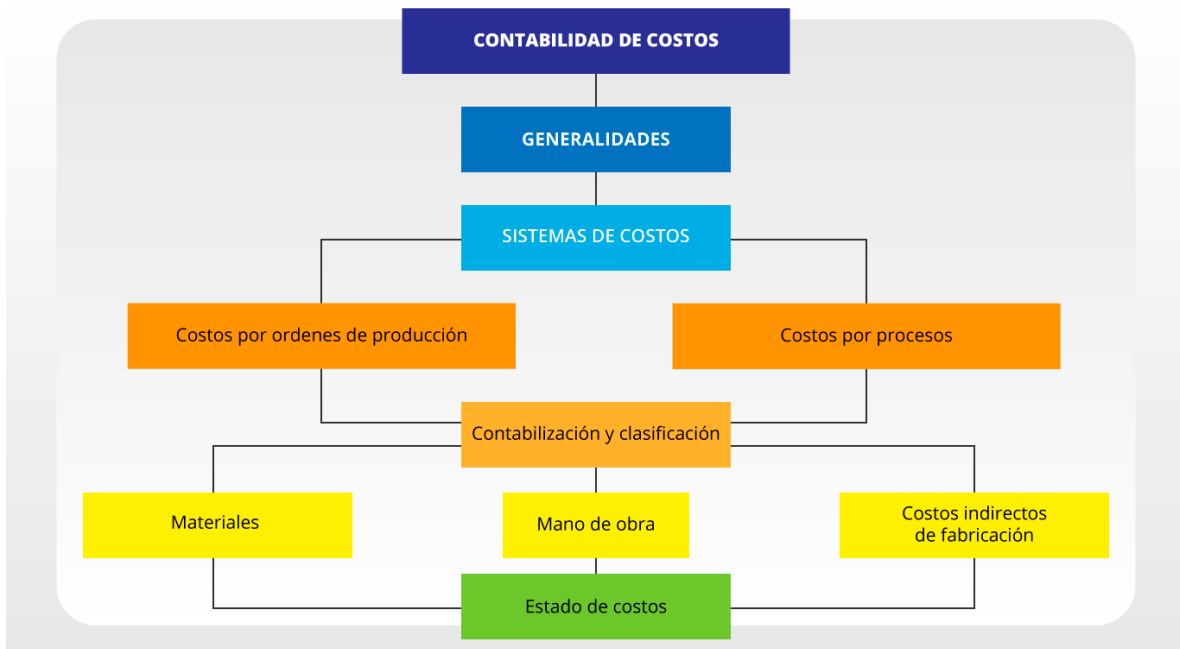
CONTABILIDAD DE COSTOS

GENERALIDADES

SISTEMAS DE COSTOS

Costos por ordenes de producción

Costos por procesos

Contabilización y clasificación

Materiales

Mano de obra

Costos indirectos de fabricación

Estado de costos